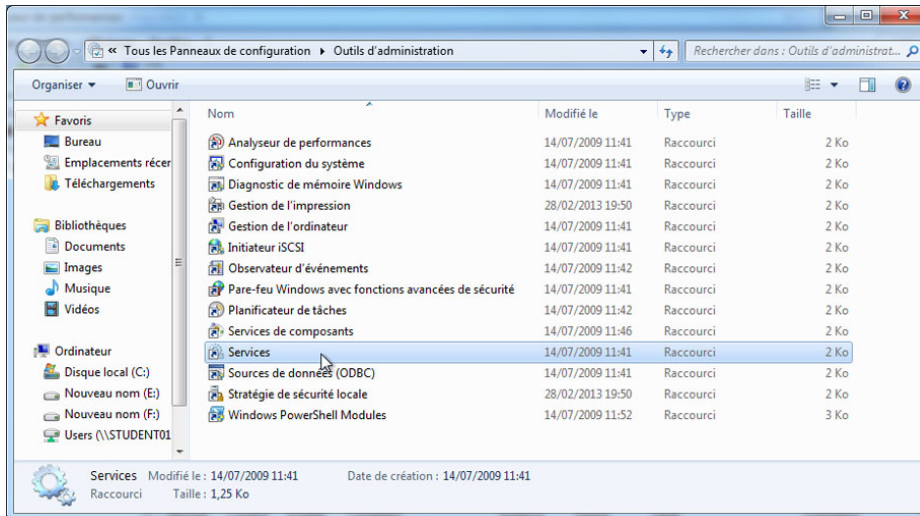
« Tous les Panneaux de configuration ▸ Outils d'administration

Rechercher dans : Outils d'administrat...

Organiser ▾ Ouvrir

Favoris
Bureau
Emplacements récer
Téléchargements

Bibliothèques
Documents
Images
Musique
Vidéos

Ordinateur
Disque local (C:)
Nouveau nom (E:)
Nouveau nom (F:)
Users (\\STUDENT01

| Nom | Modifié le | Type | Taille |
|---|---|---|---|
| Analyseur de performances | 14/07/2009 11:41 | Raccourci | 2 Ko |
| Configuration du système | 14/07/2009 11:41 | Raccourci | 2 Ko |
| Diagnostic de mémoire Windows | 14/07/2009 11:41 | Raccourci | 2 Ko |
| Gestion de l'impression | 28/02/2013 19:50 | Raccourci | 2 Ko |
| Gestion de l'ordinateur | 14/07/2009 11:41 | Raccourci | 2 Ko |
| Initiateur iSCSI | 14/07/2009 11:41 | Raccourci | 2 Ko |
| Observateur d'événements | 14/07/2009 11:42 | Raccourci | 2 Ko |
| Pare-feu Windows avec fonctions avancées de sécurité | 14/07/2009 11:41 | Raccourci | 2 Ko |
| Planificateur de tâches | 14/07/2009 11:42 | Raccourci | 2 Ko |
| Services de composants | 14/07/2009 11:46 | Raccourci | 2 Ko |
| Services | 14/07/2009 11:41 | Raccourci | 2 Ko |
| Sources de données (ODBC) | 14/07/2009 11:41 | Raccourci | 2 Ko |
| Stratégie de sécurité locale | 28/02/2013 19:50 | Raccourci | 2 Ko |
| Windows PowerShell Modules | 14/07/2009 11:52 | Raccourci | 3 Ko |

Services Modifié le : 14/07/2009 11:41 Date de création : 14/07/2009 11:41
Raccourci Taille : 1,25 Ko